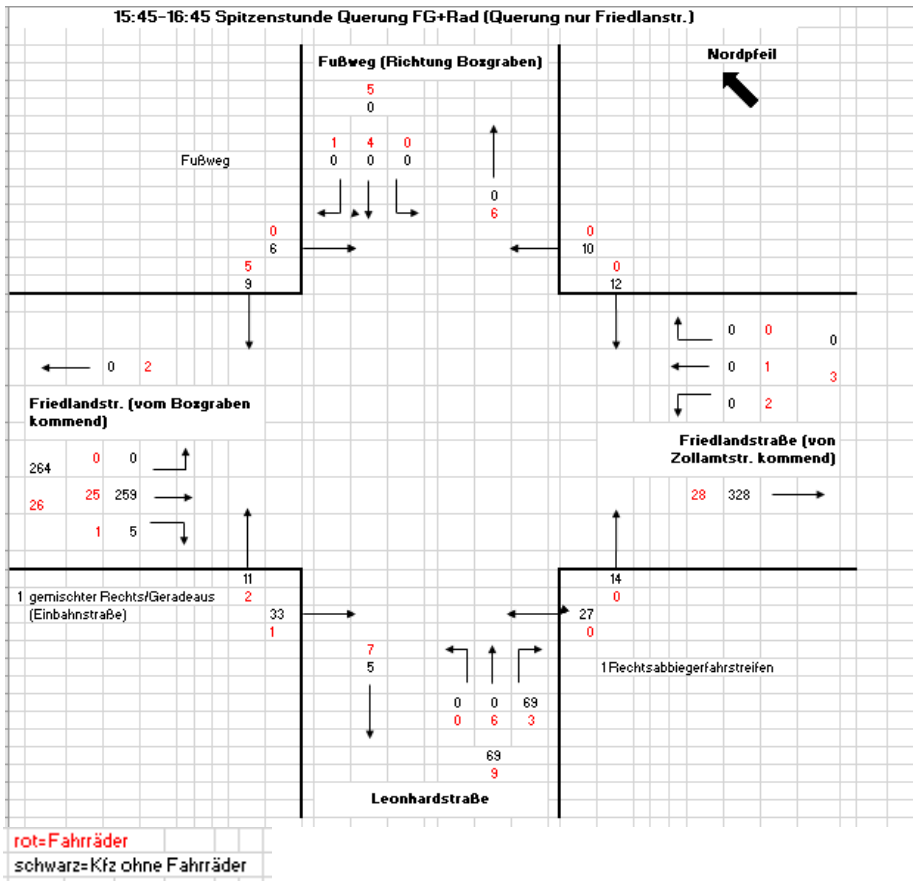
15:45-16:45 Spitzenstunde Querung FG+Rad (Querung nur Friedlanstr.)

Fußweg (Richtung Bozgraben)

Nordpfeil

5
0

1 4 0
0 0 0

Fußweg

0
6

0
6

5
9

0
10

0
12

0 2

0 0
0 1
0 2

0
3

Friedlandstr. (vom Bozgraben kommend)

Friedlandstraße (von Zollamtstr. kommend)

264
26

0 0
25 259
1 5

28 328

11
2

1 gemischter Rechts/Geradeaus (Einbahnstraße)

33
1

14
0

27
0

7
5

1 Rechtsabbiegerfahrstreifen

0 0 69
0 6 3

69
9

Leonhardstraße

rot=Fahrräder
schwarz=Kfz ohne Fahrräder